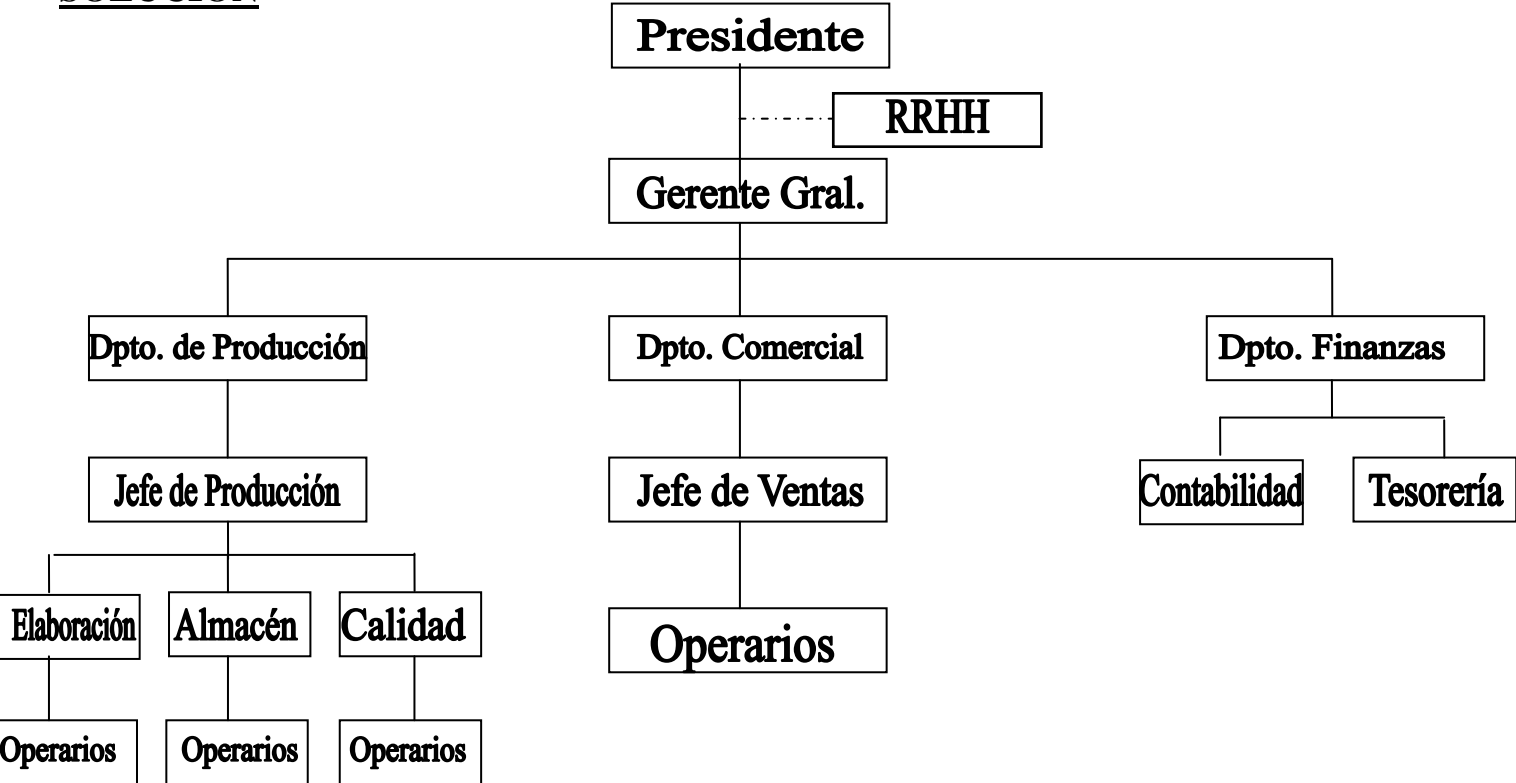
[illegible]

Presidente

RRHH

Gerente Gral.

Dpto. de Producción

Dpto. Comercial

Dpto. Finanzas

Jefe de Producción

Jefe de Ventas

Contabilidad

Tesorería

Elaboración

Almacén

Calidad

Operarios

Operarios

Operarios

Operarios